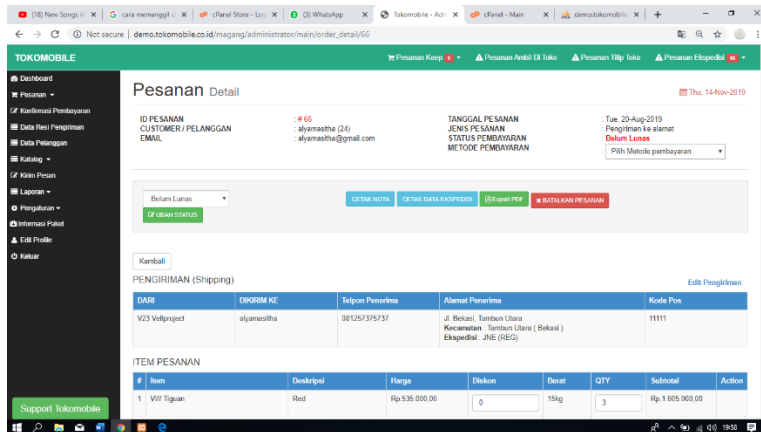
(18) New Songs A ✕ | G cara memanggil ✕ | cPanel Store - Log ✕ | (3) WhatsApp ✕ | Tokomobile - Adm ✕ | cPanel - Main ✕ | demo.tokomobile ✕ | +

← → C ⓘ Not secure | demo.tokomobile.co.id/magang/administrator/main/order_detail/66

TOKOMOBILE

Pesanan Keep 1 | Pesanan Ambil Di Toko | Pesanan Titip Toko | Pesanan Ekspedisi 56

Dashboard
Pesanan
Konfirmasi Pembayaran
Data Resi Pengiriman
Data Pelanggan
Katalog
Kirim Pesan
Laporan
Pengaturan
Informasi Paket
Edit Profile
Keluar

Support Tokomobile

Pesanan Detail

Thu, 14-Nov-2019

ID PESANAN : # 66
CUSTOMER / PELANGGAN : alyamasitha (24)
EMAIL : alyamasitha@gmail.com

TANGGAL PESANAN : Tue, 20-Aug-2019
JENIS PESANAN : Pengiriman ke alamat
STATUS PEMBAYARAN : Belum Lunas
METODE PEMBAYARAN

Pilih Metode pembayaran

Belum Lunas

UBAH STATUS

CETAK NOTA | CETAK DATA EKSPEDISI | Export PDF | BATALKAN PESANAN

Kembali

PENGIRIMAN (Shipping)

Edit Pengiriman

| DARI | DIKIRIM KE | Telpon Penerima | Alamat Penerima | Kode Pos |
|---|---|---|---|---|
| V23 Vellproject | alyamasitha | 081257375737 | Jl. Bekasi, Tambun Utara Kecamatan : Tambun Utara ( Bekasi ) Ekspedisi : JNE (REG) | 11111 |

ITEM PESANAN

| # | Item | Deskripsi | Harga | Diskon | Berat | QTY | Subtotal | Action |
|---|---|---|---|---|---|---|---|---|
| 1 | VW Tiguan | Red | Rp.535.000,00 | 0 | 15kg | 3 | Rp.1.605.000,00 | |

19:50